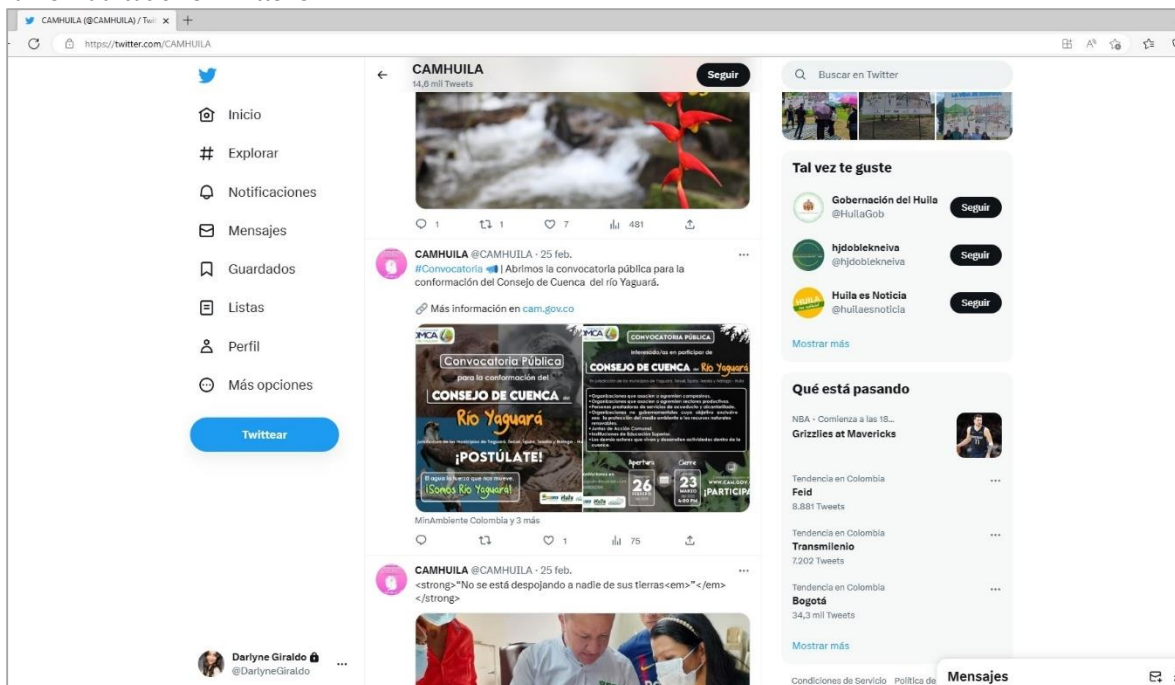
CAMHUILA (@CAMHUILA) / Twi ×

https://twitter.com/CAMHUILA

Inicio
Explorar
Notificaciones
Mensajes
Guardados
Listas
Perfil
Más opciones
Twittear

Darlyne Giraldo
@DarlyneGiraldo

CAMHUILA
14,6 mil Tweets
Seguir

1 1 7 481

CAMHUILA @CAMHUILA · 25 feb.
#Convocatoria | Abrimos la convocatoria pública para la conformación del Consejo de Cuenca del río Yaguará.

Más información en cam.gov.co

Convocatoria Pública
para la conformación del
CONSEJO DE CUENCA del
Río Yaguará
¡POSTÚLATE!
El agua lo hace que nos mueve.
¡Somos Río Yaguará!

CONVOCATORIA PÚBLICA
CONSEJO DE CUENCA del Río Yaguará
Apertura 26 Cierre 23 ¡PARTICIPA

MinAmbiente Colombia y 3 más

1 75

CAMHUILA @CAMHUILA · 25 feb.
<strong>"No se está despojando a nadie de sus tierras<em>"</em></strong>

Buscar en Twitter

Tal vez te guste
Gobernación del Huila
@HuilaGob
Seguir
hjdoblekneiva
@hjdoblekneiva
Seguir
Huila es Noticia
@huilaesnoticia
Seguir
Mostrar más

Qué está pasando
NBA · Comienza a las 18...
Grizzlies at Mavericks
Tendencia en Colombia
Feid
8.881 Tweets
Tendencia en Colombia
Transmilenio
7.202 Tweets
Tendencia en Colombia
Bogotá
34,3 mil Tweets
Mostrar más

Condiciones de Servicio Política de
Mensajes